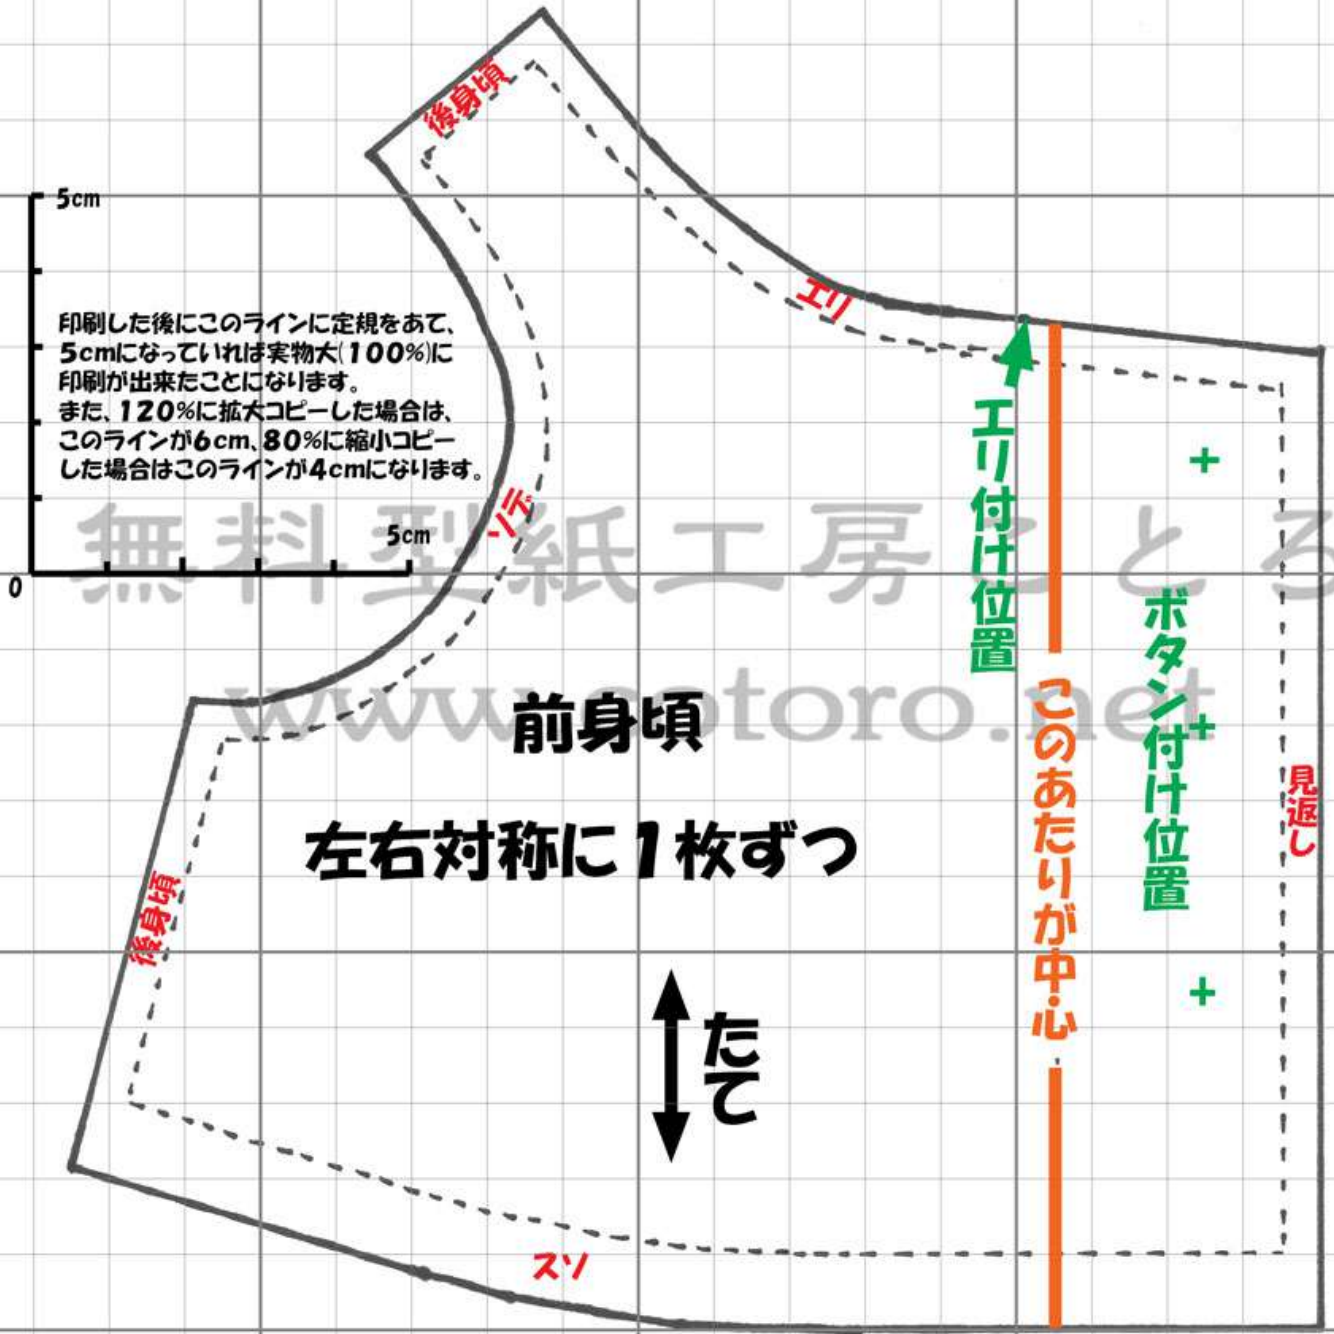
後身頃

5cm

印刷した後にこのラインに定規をあて、5cmになっていれば実物大(100%)に印刷が出来たことになります。
また、120%に拡大コピーした場合は、このラインが6cm、80%に縮小コピーした場合はこのラインが4cmになります。

0

5cm

エリ

ソデ

無料型紙工房ことろ

www.cotoro.net

エリ付け位置

このあたりが中心

ボタン付け位置

見返し

前身頃

左右対称に1枚ずつ

後身頃

たて

スソ